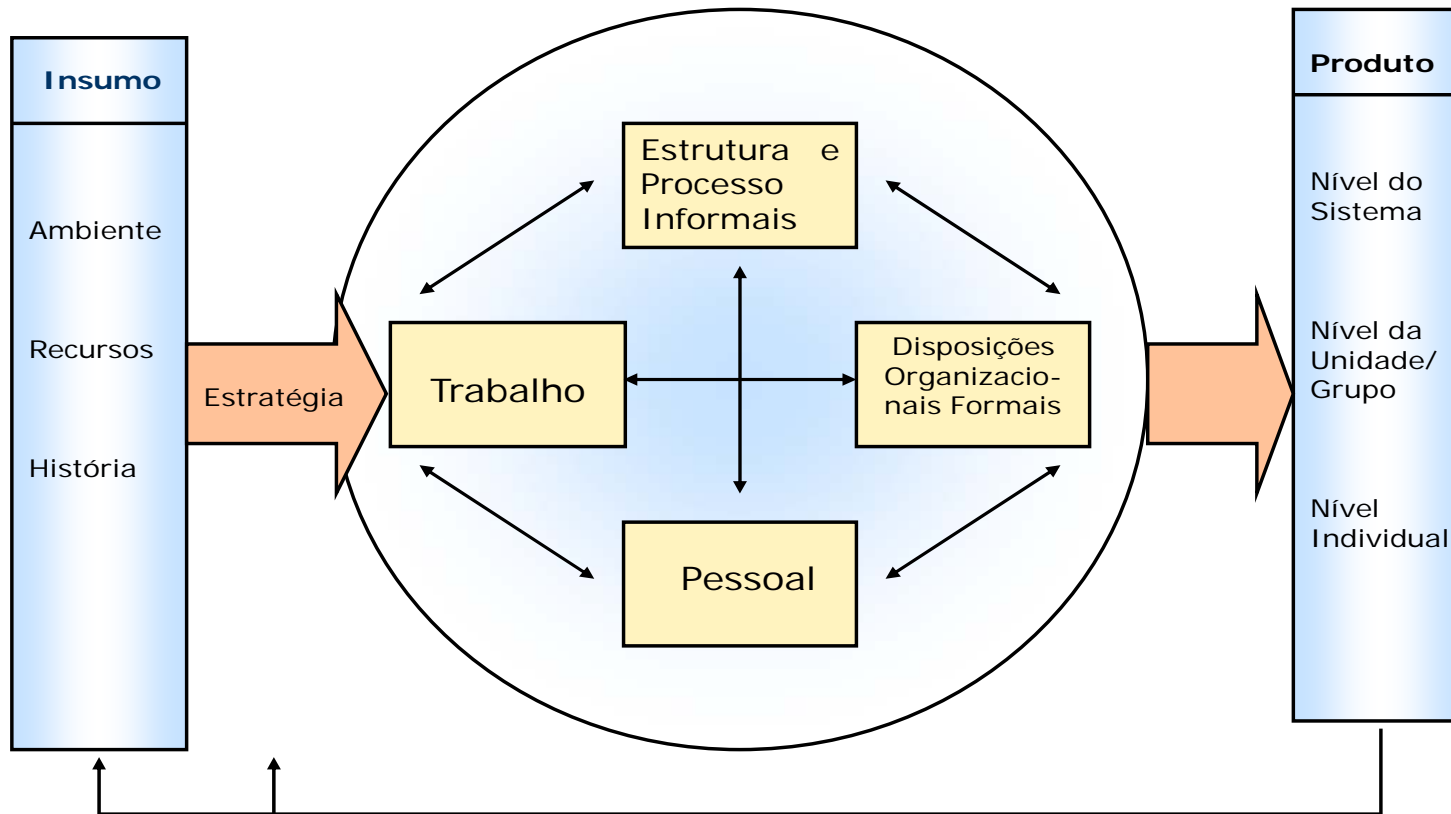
Insumo

Ambiente

Recursos

História

Estratégia

Estrutura e Processo Informais

Trabalho

Disposições Organizacionais Formais

Pessoal

Produto

Nível do Sistema

Nível da Unidade/ Grupo

Nível Individual